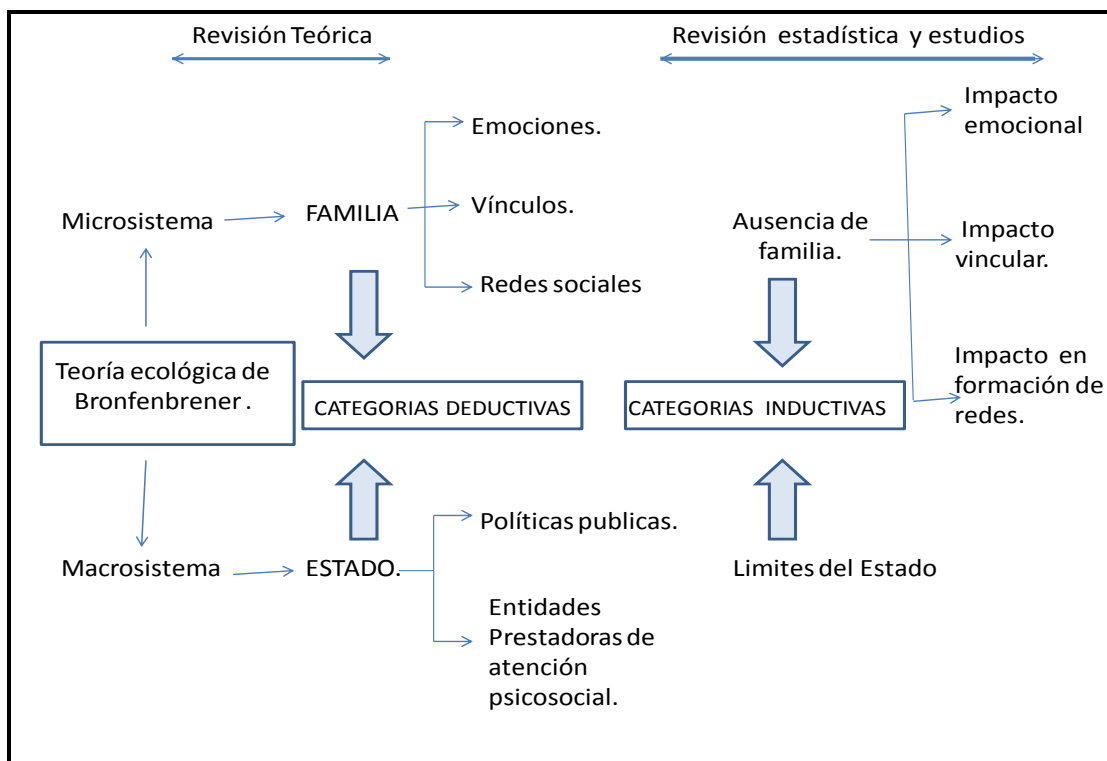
Revisión Teórica

Revisión estadística y estudios

Emociones.

Impacto emocional

Microsistema

FAMILIA

Vínculos.

Ausencia de familia.

Impacto vincular.

Redes sociales

Teoría ecológica de Bronfenbrener .

CATEGORIAS DEDUCTIVAS

CATEGORIAS INDUCTIVAS

Impacto en formación de redes.

Políticas publicas.

Macrosistema

ESTADO.

Limites del Estado

Entidades Prestadoras de atención psicosocial.